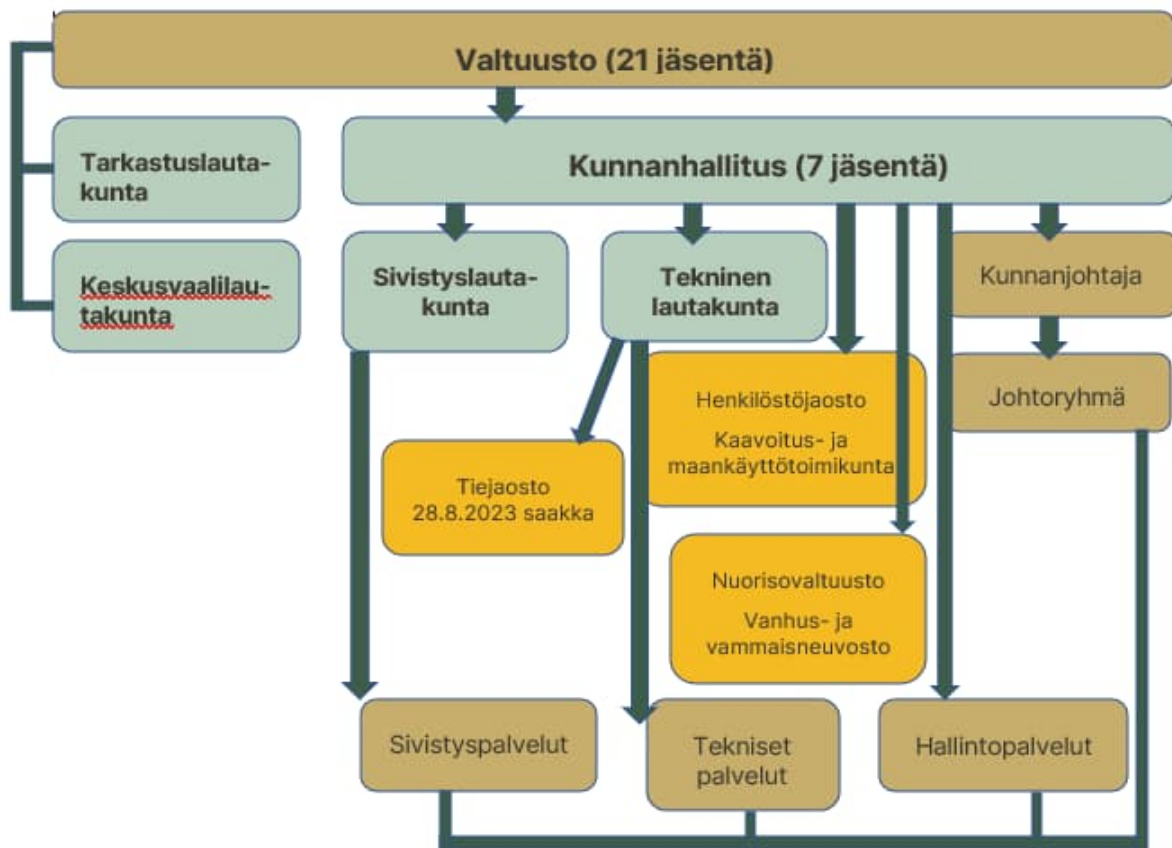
Valtuusto (21 jäsentä)

Tarkastuslautakunta

Keskusvaalilautakunta

Kunnanhallitus (7 jäsentä)

Sivistyslautakunta

Tekninen lautakunta

Kunnanjohtaja

Johtoryhmä

Henkilöstöjaosto

Kaavoitus- ja maankäyttötoimikunta

Tiejaosto 28.8.2023 saakka

Nuorisovaltuusto

Vanhus- ja vammaisneuvosto

Sivistyspalvelut

Tekniset palvelut

Hallintopalvelut